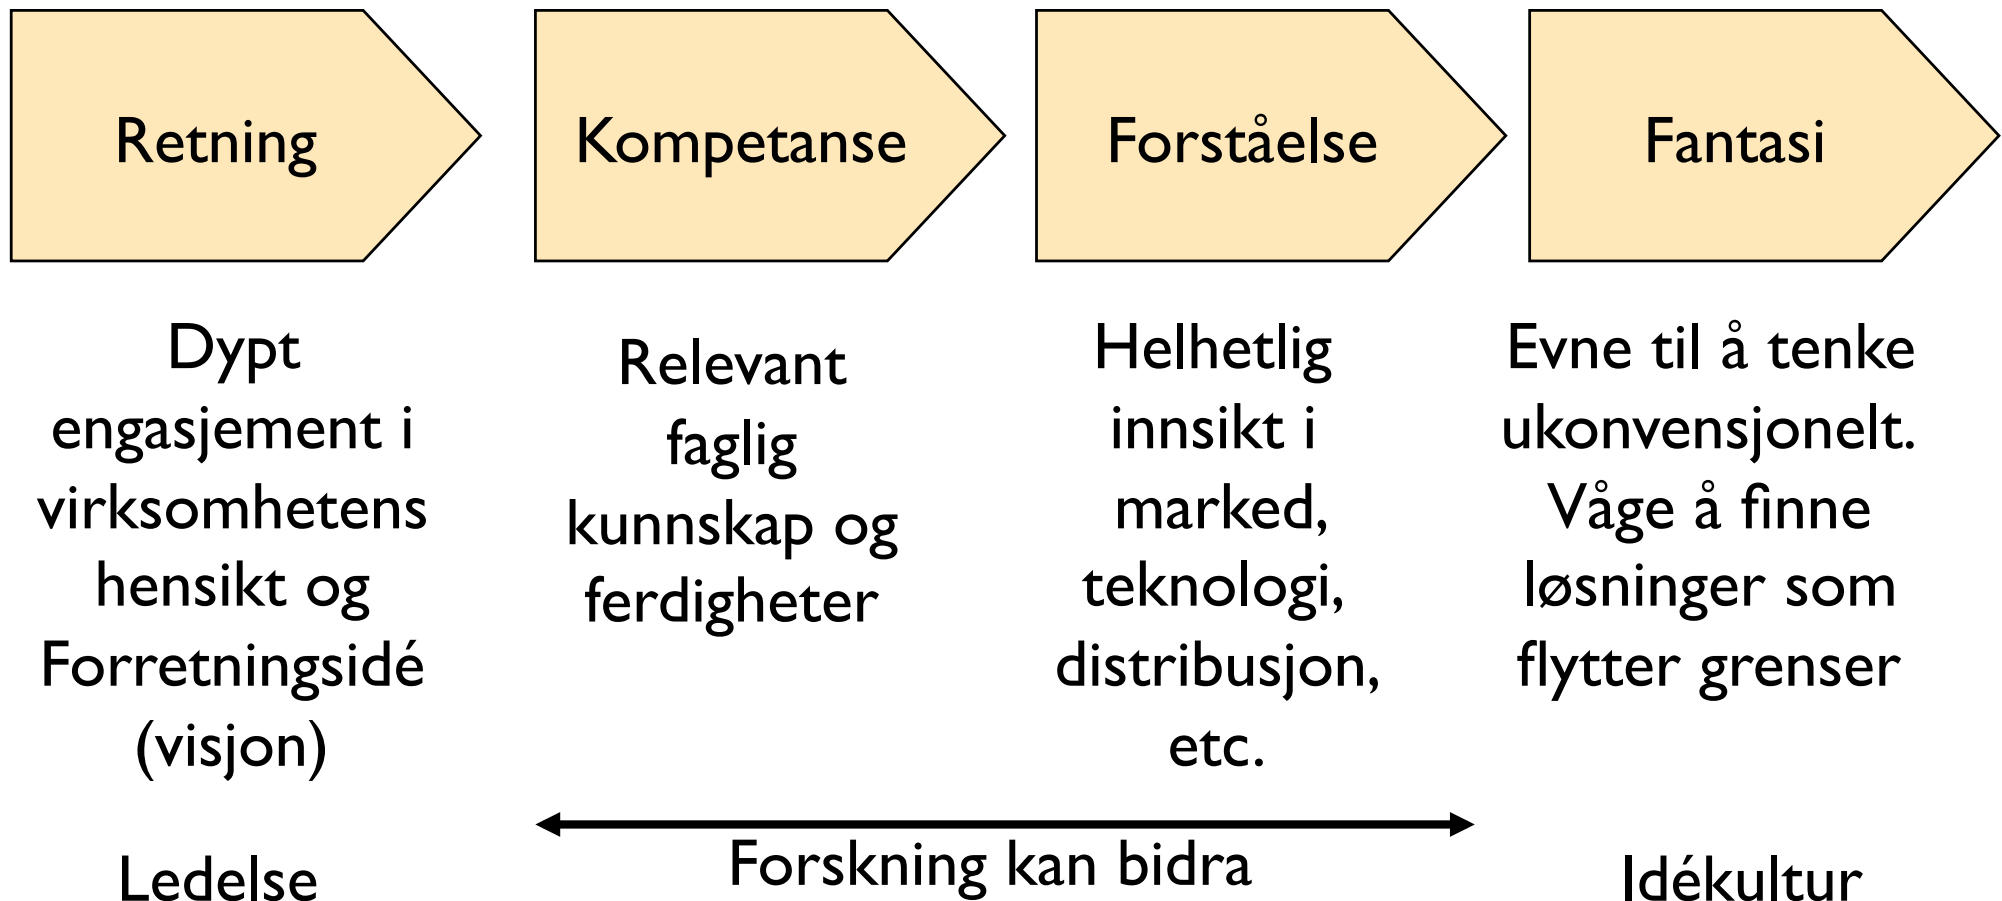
Retning

Kompetanse

Forståelse

Fantasi

Dypt engasjement i virksomhetens hensikt og Forretningsidé (visjon)

Relevant faglig kunnskap og ferdigheter

Helhetlig innsikt i marked, teknologi, distribusjon, etc.

Evne til å tenke ukonvensjonelt. Våge å finne løsninger som flytter grenser

Ledelse

Forskning kan bidra

Idékultur